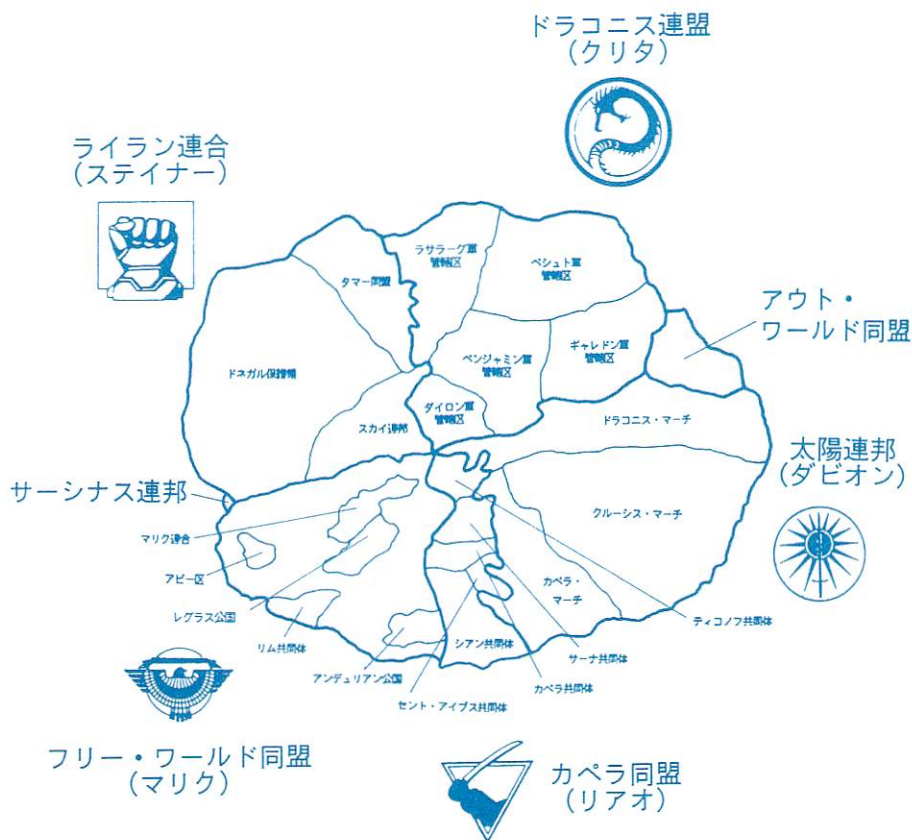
ドラコニス連盟
(クリタ)

ライラン連合
(ステイナー)

アウト・
ワールド同盟

太陽連邦
(ダビオン)

サーシナス連邦

フリー・ワールド同盟
(マリク)

カペラ同盟
(リアオ)

ラサラーグ軍管轄区

ベシュト軍管轄区

タマー同盟

ギャレドン軍管轄区

ベンジャミン軍管轄区

ドネガル保護領

ダイロン軍管轄区

スカイ連邦

ドラコニス・マーチ

クルーシス・マーチ

マリク連合

アビー区

レグラス公国

リム共同体

アンデュリアン公国

セント・アイブス共同体

シアン共同体

カペラ・マーチ

サーナ共同体

カペラ共同体

ティコノフ共同体